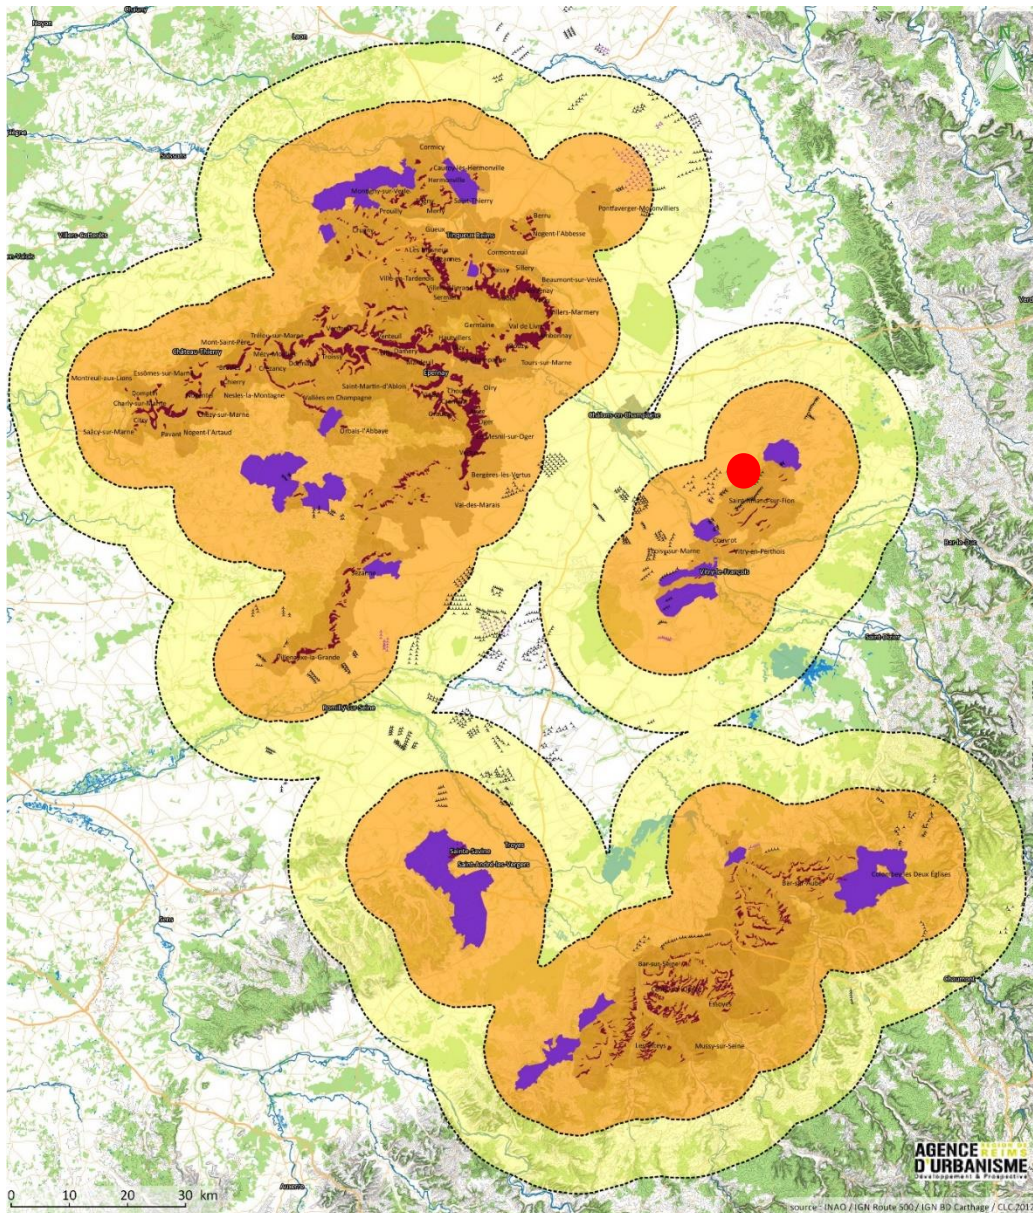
Laon
Cormicy
Cauroy-lès-Hermonville
Hermonville
Montbré-sur-Vesle
Saint-Thierry
Prouilly
Merfy
Pontfaverger-Moronvilliers
Berru
Nogent-l'Abbesse
Gueux
Tinqueux
Reims
Cormontreuil
Sillery
Beaumont-sur-Vesle
Villers-Marmery
Germaine
Val de Livre
Mont-Saint-Père
Trélou-sur-Marne
Château-Thierry
Montreuil-aux-Lions
Essômes-sur-Marne
Charly-sur-Marne
Saâcy-sur-Marne
Nogent-l'Artaud
Nesles-la-Montagne
Vallées en Champagne
Saint-Martin-d'Ablois
Épernay
Oiry
Orbais-l'Abbaye
Mesnil-sur-Oger
Tours-sur-Marne
Bergères-lès-Vertus
Val-des-Marais
Sézanne
Villenauxe-la-Grande
Romilly-sur-Seine
Châlons-en-Champagne
Saint-Amand-sur-Fion
Vitry-en-Perthois
Vitry-le-François
Troyes
Sainte-Savine
Saint-André-les-Vergers
Bar-sur-Aube
Colombey-les-Deux-Églises
Bar-sur-Seine
Essoyes
Les Riceys
Mussy-sur-Seine
Chaumont
Soissons
Villers-Cotterêts
Sens
Auxerre
0 10 20 30 km
AGENCE D'URBANISME RÉGION DE REIMS Développement & Prospective
source : INAO / IGN Route 500 / IGN BD Carthage / CLC 2012